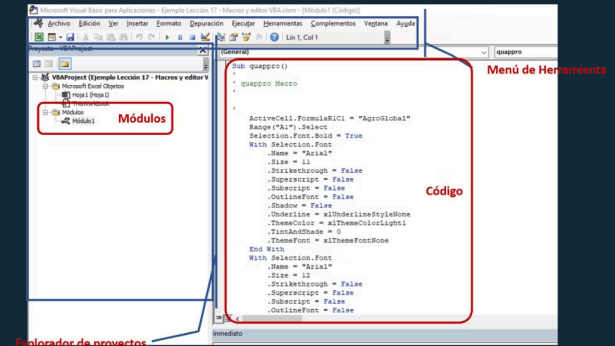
Microsoft Visual Basic para Aplicaciones - Ejemplo Lección 17 - Macros y editor VBA.xlsm - [Módulo1 (Código)]

Archivo Edición Ver Insertar Formato Depuración Ejecutar Herramientas Complementos Ventana Ayuda

Lín 1, Col 1

Proyecto - VBAProject

VBAProject (Ejemplo Lección 17 - Macros y editor V
Microsoft Excel Objetos
Hoja1 (Hoja1)
ThisWorkbook
Módulos
Módulo1

Módulos

(General)

quappro

Menú de Herramienta

Sub quappro()
'
' quappro Macro
'

'
ActiveCell.FormulaR1C1 = "AgroGlobal"
Range("A1").Select
Selection.Font.Bold = True
With Selection.Font
.Name = "Arial"
.Size = 11
.Strikethrough = False
.Superscript = False
.Subscript = False
.OutlineFont = False
.Shadow = False
.Underline = xlUnderlineStyleNone
.ThemeColor = xlThemeColorLight1
.TintAndShade = 0
.ThemeFont = xlThemeFontNone
End With
With Selection.Font
.Name = "Arial"
.Size = 12
.Strikethrough = False
.Superscript = False
.Subscript = False
.OutlineFont = False

Código

Inmediato

Explorador de proyectos